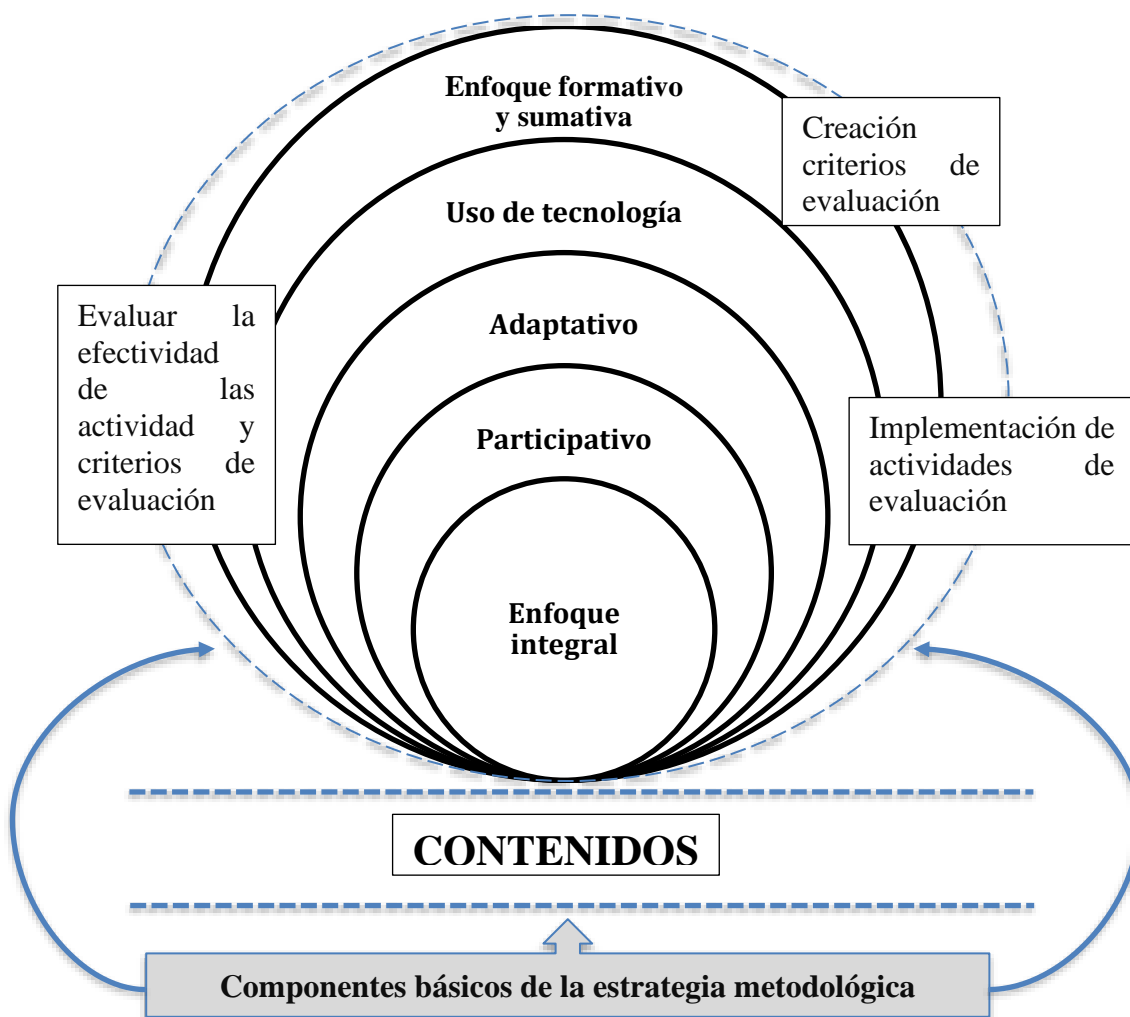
Enfoque formativo y sumativa

Creación criterios de evaluación

Uso de tecnología

Evaluar la efectividad de las actividad y criterios de evaluación

Adaptativo

Participativo

Implementación de actividades de evaluación

Enfoque integral

CONTENIDOS

Componentes básicos de la estrategia metodológica